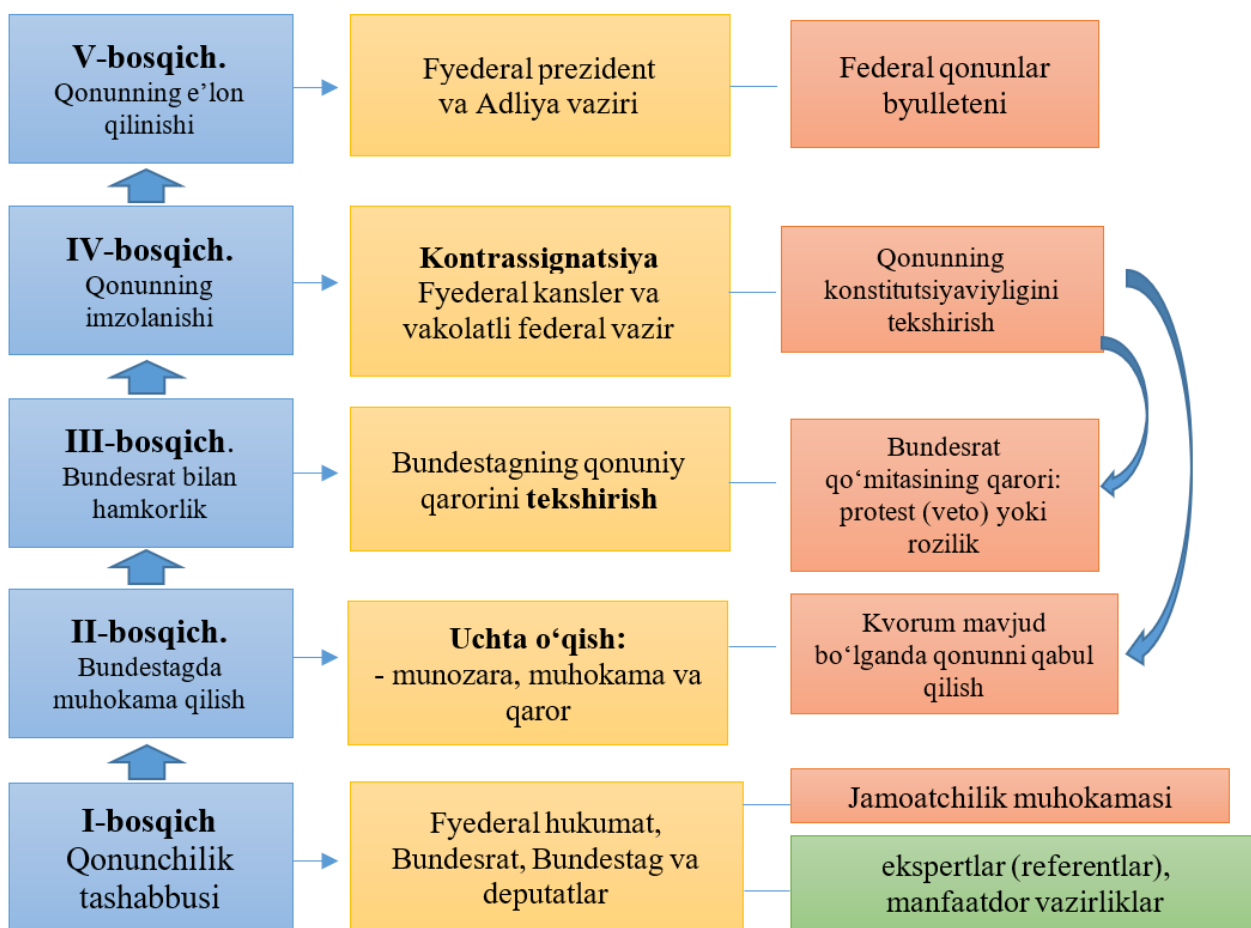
V-bosqich.
Qonunning e'lon qilinishi

Fyederal prezident va Adliya vaziri

Federal qonunlar byulleteni

IV-bosqich.
Qonunning imzolanishi

Kontrassignatsiya
Fyederal kansler va vakolatli federal vazir

Qonunning konstitutsiyaviyligini tekshirish

III-bosqich.
Bundesrat bilan hamkorlik

Bundestagning qonuniy qarorini tekshirish

Bundesrat qo'mitasining qarori: protest (veto) yoki rozilik

II-bosqich.
Bundestagda muhokama qilish

Uchta o'qish:
- munozara, muhokama va qaror

Kvorum mavjud bo'lganda qonunni qabul qilish

I-bosqich
Qonunchilik tashabbusi

Fyederal hukumat, Bundesrat, Bundestag va deputatlar

Jamoatchilik muhokamasi

ekspertlar (referentlar), manfaatdor vazirliklar